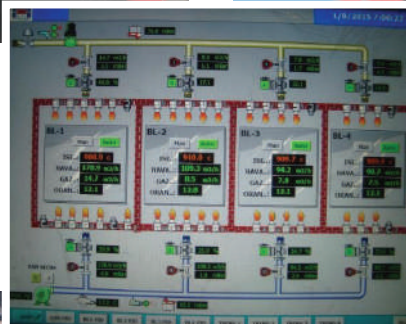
1/9/2015 / 08:22

BL-1
ISI. 900.0 c
HAVA. 170.9 m3/h
GAZ. 16.7 m3/h
ORAN. 10.1

BL-2
ISI. 910.0 c
HAVA. 109.3 m3/h
GAZ. 8.5 m3/h
ORAN. 13.0

BL-3
ISI. 905.7 c
HAVA. 94.2 m3/h
GAZ. 7.8 m3/h
ORAN. 12.1

BL-4
ISI. 909.5 c
HAVA. 90.7 m3/h
GAZ. 7.5 m3/h
ORAN. 12.1